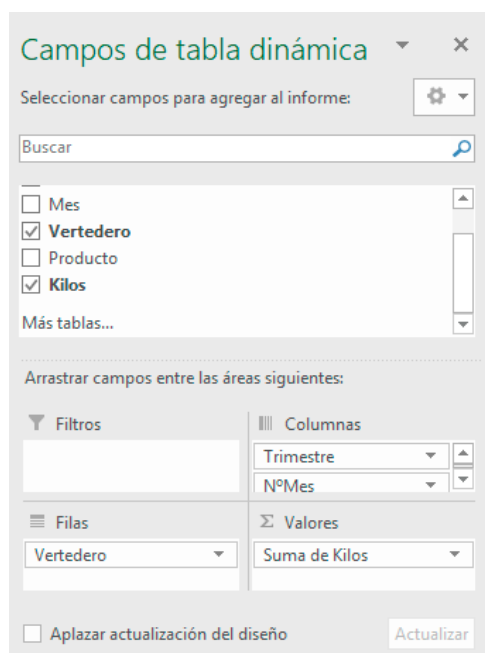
Campos de tabla dinámica

Seleccionar campos para agregar al informe:

Buscar

Mes
Vertedero
Producto
Kilos
Más tablas...

Arrastrar campos entre las áreas siguientes:

Filtros

Columnas
Trimestre
NºMes

Filas
Vertedero

Σ Valores
Suma de Kilos

Aplazar actualización del diseño

Actualizar